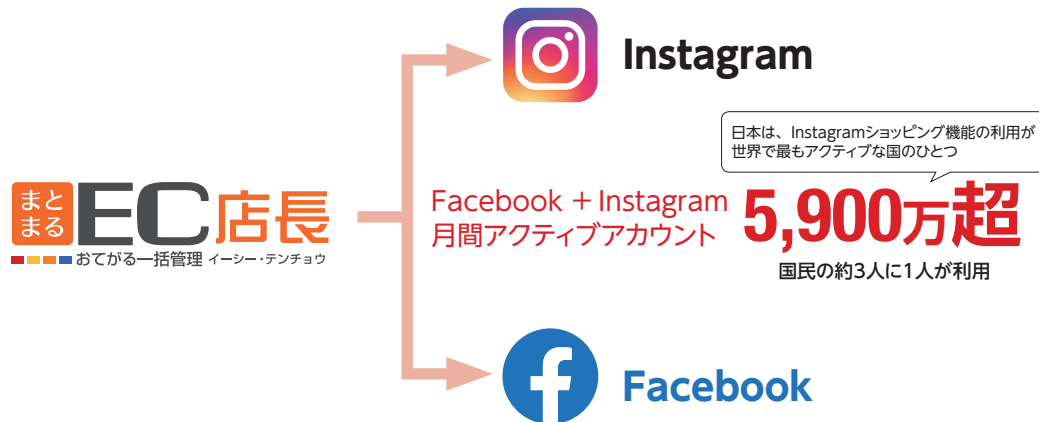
Instagram

日本は、Instagramショッピング機能の利用が世界で最もアクティブな国のひとつ

まとまる EC店長
おてがる一括管理 イーシー・テンチョウ

Facebook + Instagram
月間アクティブアカウント

5,900万超
国民の約3人に1人が利用

Facebook